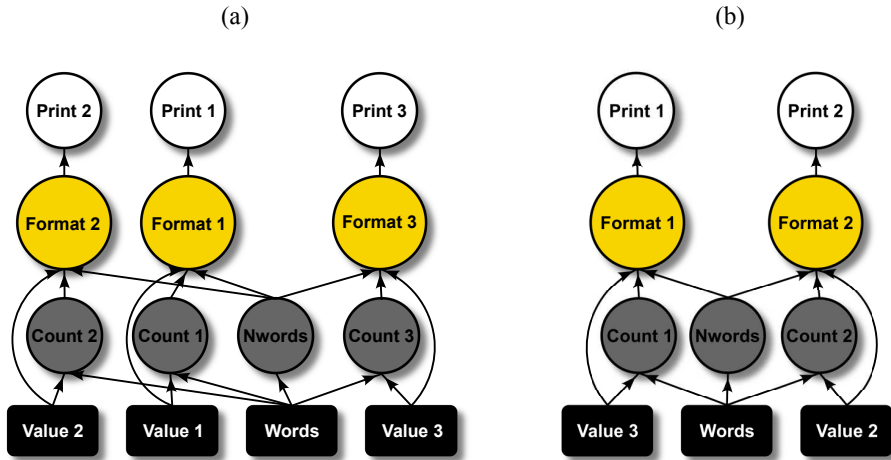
(a)

Print 2
Print 1
Print 3
Format 2
Format 1
Format 3
Count 2
Count 1
Nwords
Count 3
Value 2
Value 1
Words
Value 3

(b)

Print 1
Print 2
Format 1
Format 2
Count 1
Nwords
Count 2
Value 3
Words
Value 2